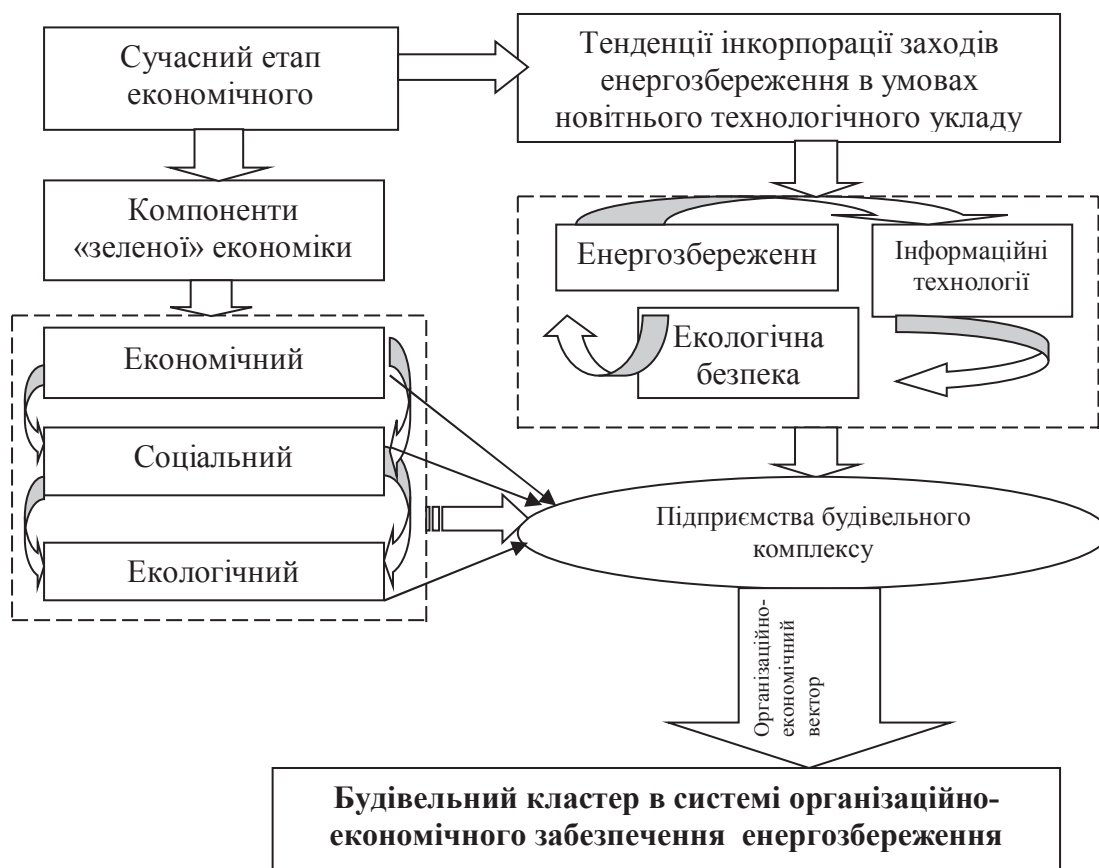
Сучасний етап економічного

Тенденції інкорпорації заходів енергозбереження в умовах новітнього технологічного укладу

Компоненти «зеленої» економіки

Енергозбереженн

Інформаційні технології

Екологічна безпека

Економічний

Соціальний

Екологічний

Підприємства будівельного комплексу

Організаційно-економічний вектор

**Будівельний кластер в системі організаційно-економічного забезпечення енергозбереження**